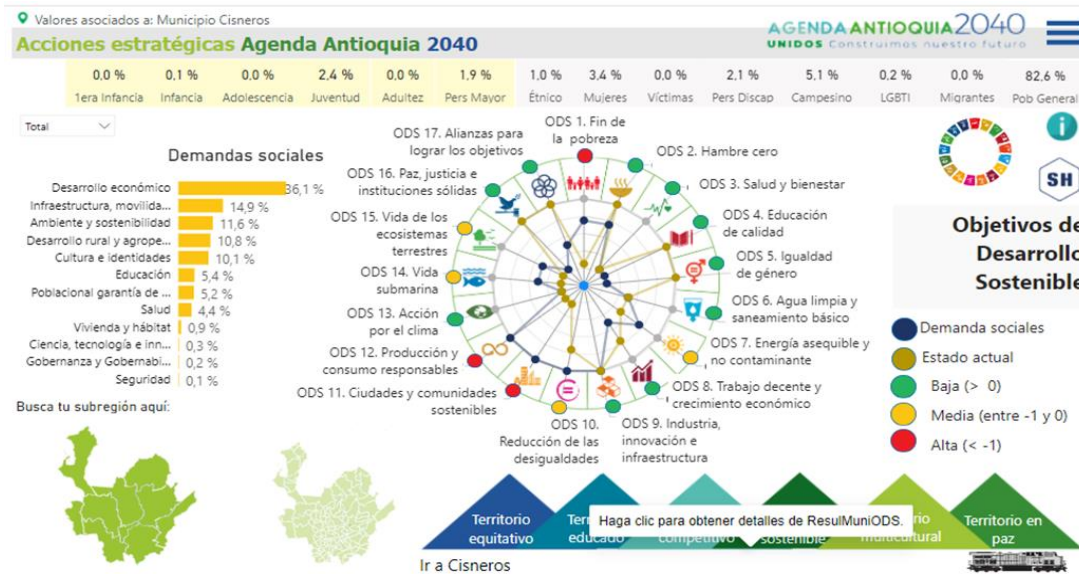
Valores asociados a: Municipio Cisneros
Acciones estratégicas Agenda Antioquia 2040

AGENDA ANTIOQUIA 2040
UNIDOS Construimos nuestro futuro

| 0,0 % | 0,1 % | 0,0 % | 2,4 % | 0,0 % | 1,9 % | 1,0 % | 3,4 % | 0,0 % | 2,1 % | 5,1 % | 0,2 % | 0,0 % | 82,6 % |
|---|---|---|---|---|---|---|---|---|---|---|---|---|---|
| 1era Infancia | Infancia | Adolescencia | Juventud | Adultez | Pers Mayor | Étnico | Mujeres | Víctimas | Pers Discap | Campesino | LGBTI | Migrantes | Pob General |

Total

Demandas sociales

| Desarrollo económico | 36,1 % |
|---|---|
| Infraestructura, movilida... | 14,9 % |
| Ambiente y sostenibilidad | 11,6 % |
| Desarrollo rural y agrope... | 10,8 % |
| Cultura e identidades | 10,1 % |
| Educación | 5,4 % |
| Poblacional garantía de ... | 5,2 % |
| Salud | 4,4 % |
| Vivienda y hábitat | 0,9 % |
| Ciencia, tecnología e inn... | 0,3 % |
| Gobernanza y Gobernabi... | 0,2 % |
| Seguridad | 0,1 % |

Busca tu subregión aquí:

ODS 1. Fin de la pobreza
ODS 2. Hambre cero
ODS 3. Salud y bienestar
ODS 4. Educación de calidad
ODS 5. Igualdad de género
ODS 6. Agua limpia y saneamiento básico
ODS 7. Energía asequible y no contaminante
ODS 8. Trabajo decente y crecimiento económico
ODS 9. Industria, innovación e infraestructura
ODS 10. Reducción de las desigualdades
ODS 11. Ciudades y comunidades sostenibles
ODS 12. Producción y consumo responsables
ODS 13. Acción por el clima
ODS 14. Vida submarina
ODS 15. Vida de los ecosistemas terrestres
ODS 16. Paz, justicia e instituciones sólidas
ODS 17. Alianzas para lograr los objetivos

SH

Objetivos de Desarrollo Sostenible

Demanda sociales
Estado actual
Baja (> 0)
Media (entre -1 y 0)
Alta (< -1)

Territorio equitativo
Territorio educado
competitivo
sostenible
multicultural
Territorio en paz

Haga clic para obtener detalles de ResulMuniODS.

Ir a Cisneros